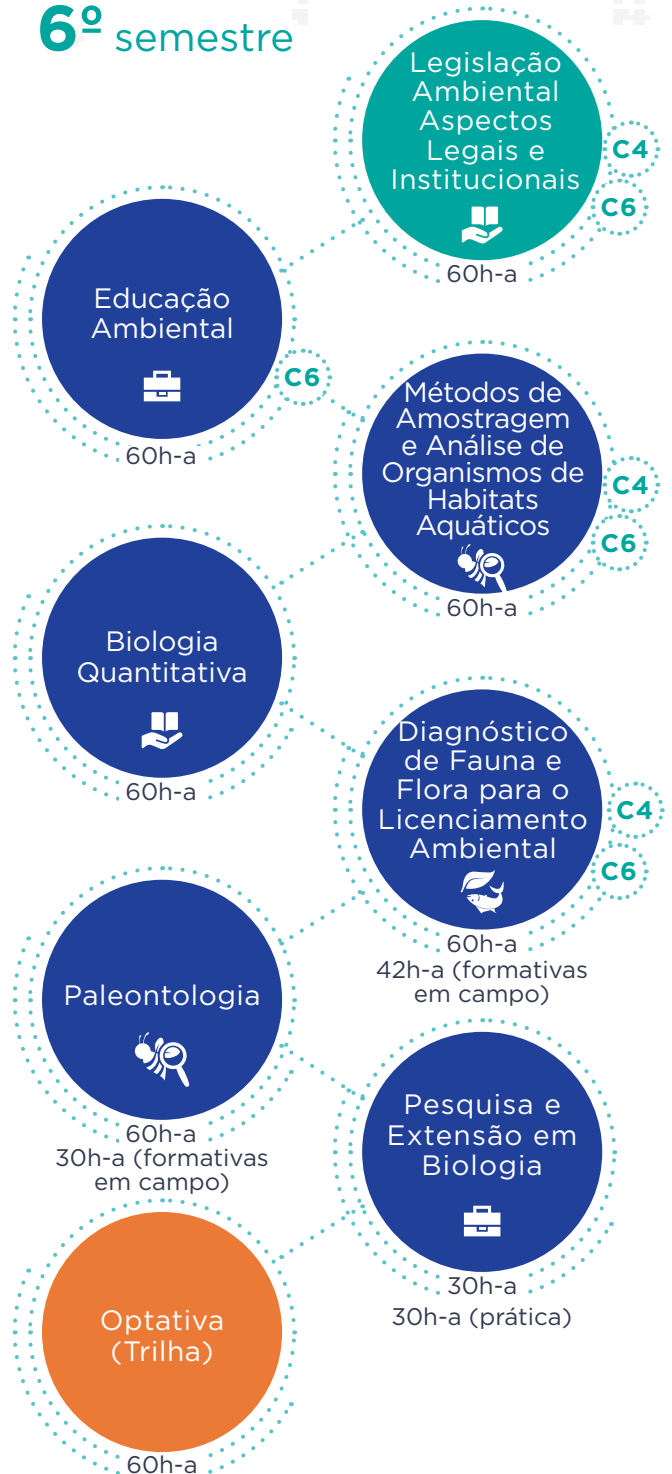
6º semestre

Legislação Ambiental Aspectos Legais e Institucionais
C4
C6
60h-a

Educação Ambiental
60h-a

C6

Métodos de Amostragem e Análise de Organismos de Habitats Aquáticos
C4
C6
60h-a

Biologia Quantitativa
60h-a

Diagnóstico de Fauna e Flora para o Licenciamento Ambiental
C4
C6
60h-a
42h-a (formativas em campo)

Paleontologia
60h-a
30h-a (formativas em campo)

Pesquisa e Extensão em Biologia
30h-a
30h-a (prática)

Optativa (Trilha)
60h-a